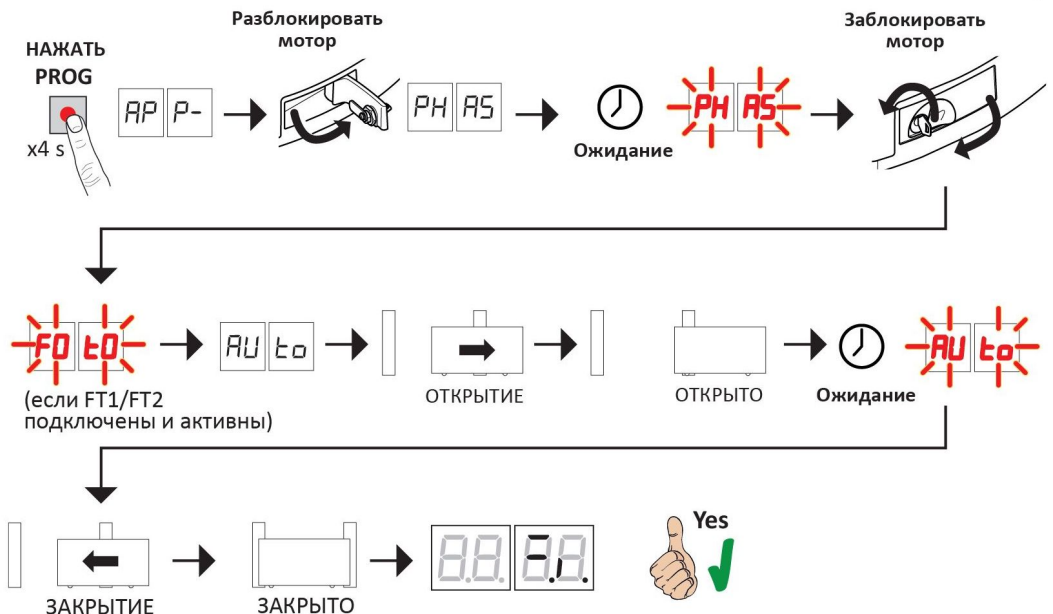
НАЖАТЬ PROG

x4 s

AP P-

Разблокировать мотор

PH AS

Ожидание

PH AS

Заблокировать мотор

FO tO

(если FT1/FT2 подключены и активны)

AU to

ОТКРЫТИЕ

ОТКРЫТО

Ожидание

AU to

ЗАКРЫТИЕ

ЗАКРЫТО

8.8. -.I.

Yes